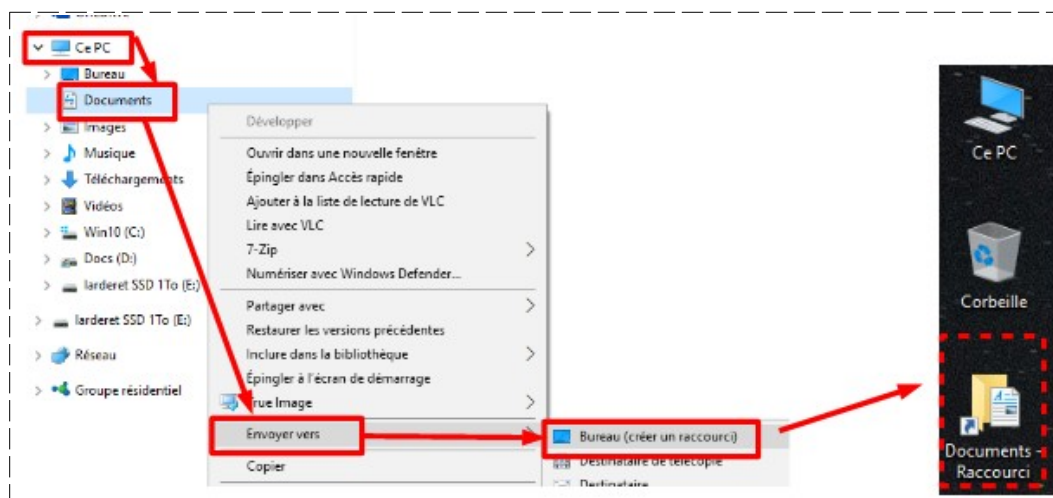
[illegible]
Ce PC
Bureau
Documents
Images
Musique
Téléchargements
Vidéos
Win10 (C:)
Docs (D:)
larderet SSD 1To (E:)
larderet SSD 1To (E:)
Réseau
Groupe résidentiel

Développer
Ouvrir dans une nouvelle fenêtre
Épingler dans Accès rapide
Ajouter à la liste de lecture de VLC
Lire avec VLC
7-Zip
Numériser avec Windows Defender...
Partager avec
Restaurer les versions précédentes
Inclure dans la bibliothèque
Épingler à l'écran de démarrage
True Image
Envoyer vers
Copier

Bureau (créer un raccourci)
Destinataire de télécopie
Destinataire

Ce PC
Corbeille
Documents - Raccourci